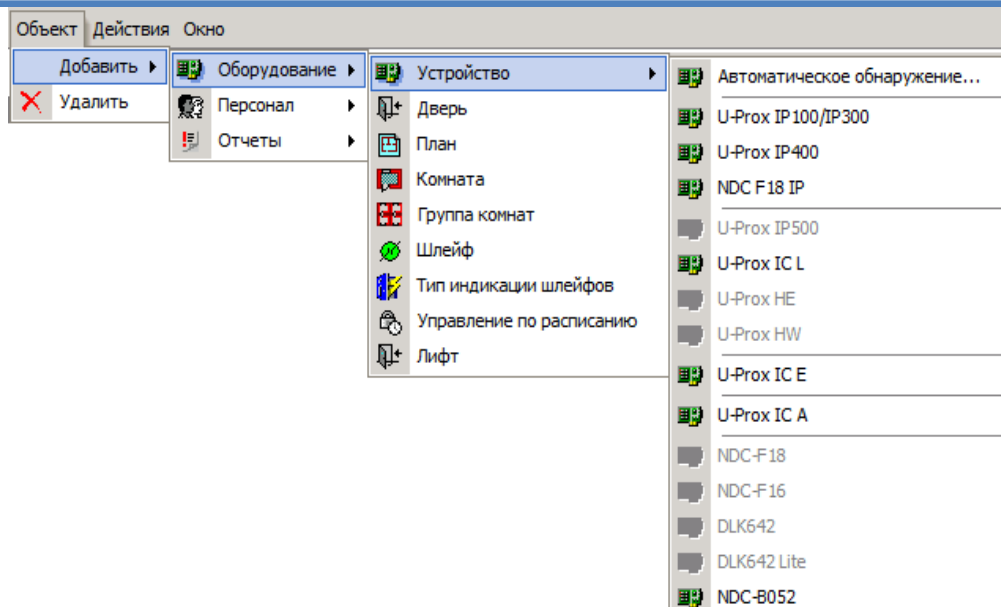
Объект Действия Окно

Добавить
Удалить

Оборудование
Персонал
Отчеты

Устройство
Дверь
План
Комната
Группа комнат
Шлейф
Тип индикации шлейфов
Управление по расписанию
Лифт

Автоматическое обнаружение...
U-Prox IP100/IP300
U-Prox IP400
NDC F18 IP
U-Prox IP500
U-Prox IC L
U-Prox HE
U-Prox HW
U-Prox IC E
U-Prox IC A
NDC-F18
NDC-F16
DLK642
DLK642 Lite
NDC-B052